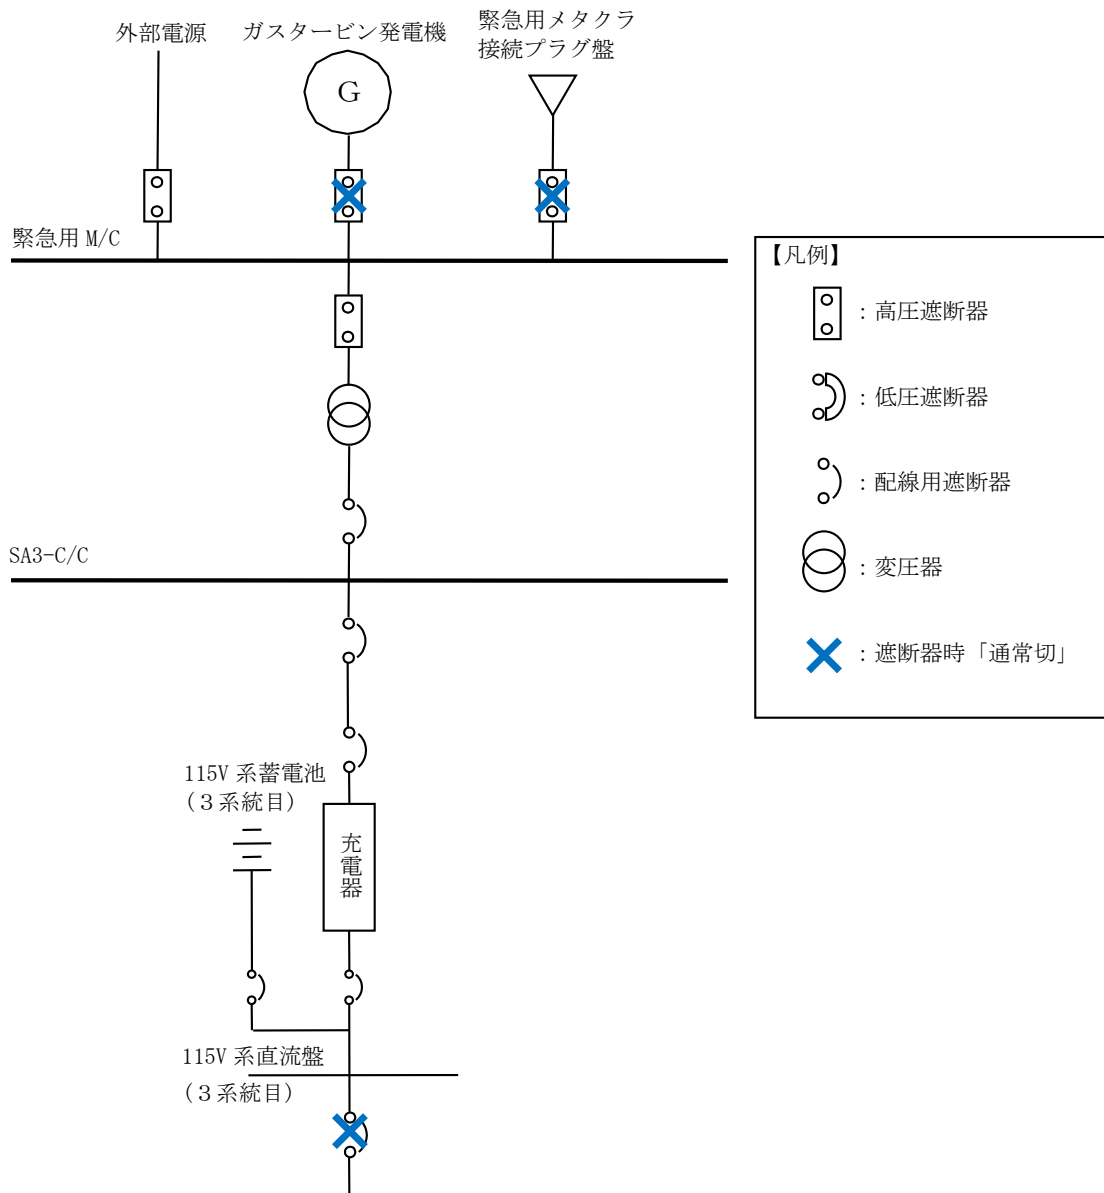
外部電源

ガスタービン発電機

G

緊急用メタクラ
接続プラグ盤

緊急用 M/C

SA3-C/C

115V 系蓄電池
（３系統目）

充電器

115V 系直流盤
（３系統目）

【凡例】

：高圧遮断器

：低圧遮断器

：配線用遮断器

：変圧器

：遮断器時「通常切」